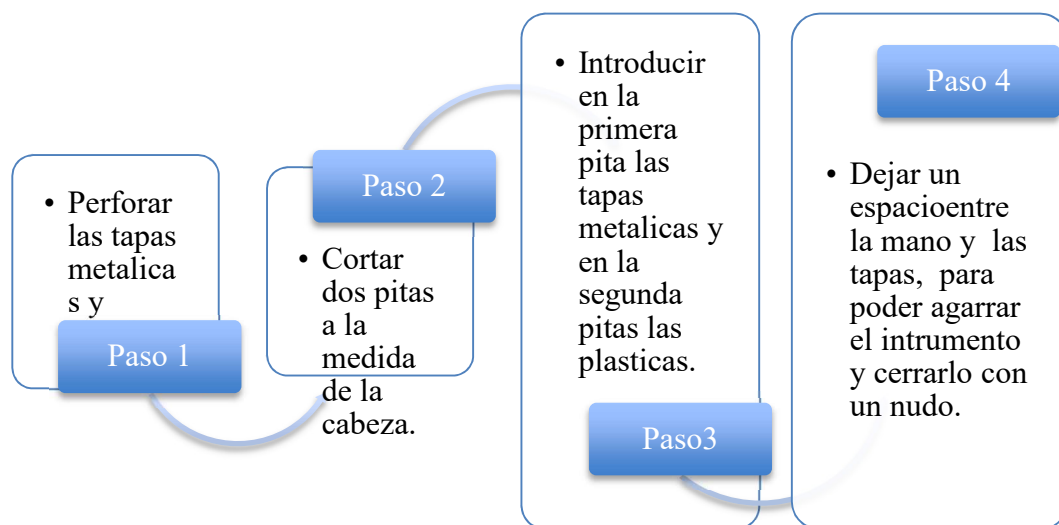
• Perforar las tapas metalicas y

Paso 1

Paso 2

• Cortar dos pitas a la medida de la cabeza.

• Introducir en la primera pita las tapas metalicas y en la segunda pitas las plasticas.

Paso3

Paso 4

• Dejar un espacioentre la mano y las tapas, para poder agarrar el intrumento y cerrarlo con un nudo.